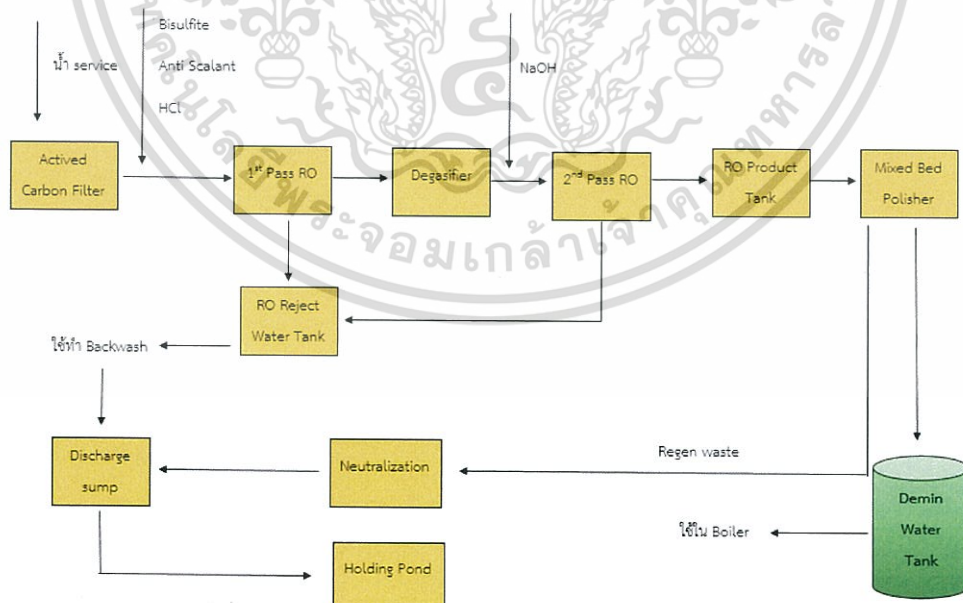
น้ำ service

Bisulfite
Anti Scalant
HCl

NaOH

Actived Carbon Filter

$1^{st}$ Pass RO

Degasifier

$2^{nd}$ Pass RO

RO Product Tank

Mixed Bed Polisher

RO Reject Water Tank

ใช้ทำ Backwash

Discharge sump

Neutralization

Regen waste

Demin Water Tank

ใช้ใน Boiler

Holding Pond

มหาวิทยาลัยเทคโนโลยีพระจอมเกล้าเจ้าคุณทหารลาดกระบัง